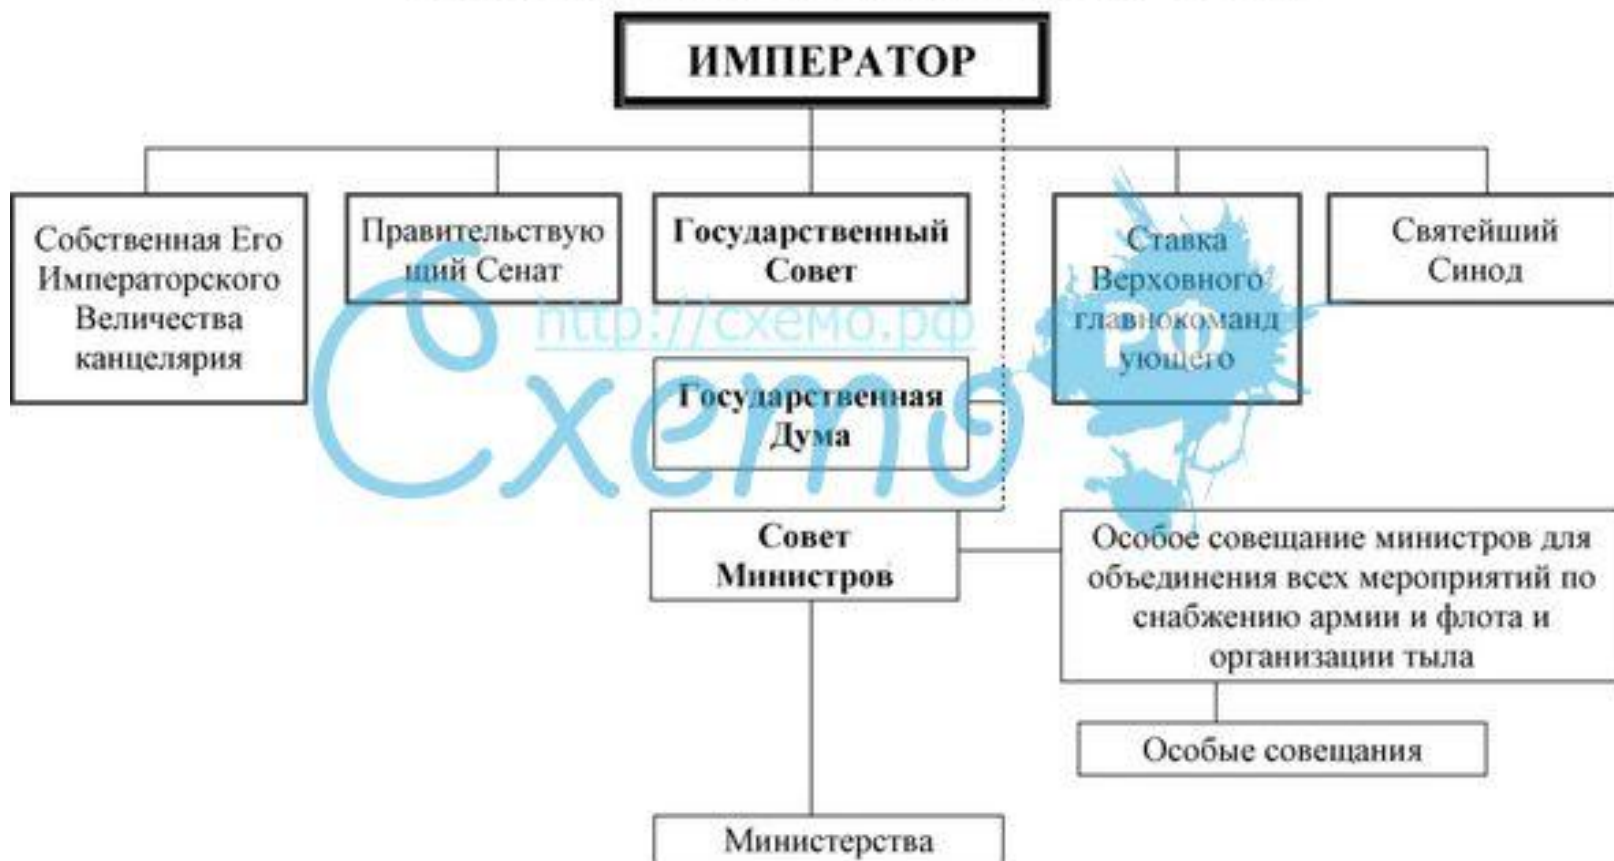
ИМПЕРАТОР

Собственная Его Императорского Величества канцелярия

Правительствующий Сенат

Государственный Совет

Ставка Верховного главнокомандующего

Святейший Синод

Государственная Дума

Совет Министров

Особое совещание министров для объединения всех мероприятий по снабжению армии и флота и организации тыла

Особые совещания

Министерства

http://схемо.рф

Схемо

РФ